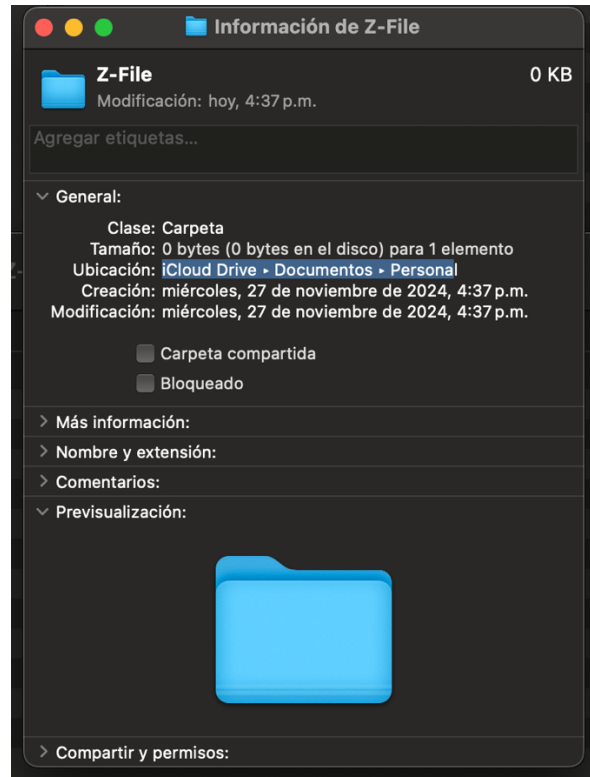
Información de Z-File

Z-File
0 KB
Modificación: hoy, 4:37 p.m.

Agregar etiquetas...

General:

Clase: Carpeta
Tamaño: 0 bytes (0 bytes en el disco) para 1 elemento
Ubicación: iCloud Drive ▸ Documentos ▸ Personal
Creación: miércoles, 27 de noviembre de 2024, 4:37 p.m.
Modificación: miércoles, 27 de noviembre de 2024, 4:37 p.m.

Carpeta compartida
Bloqueado

Más información:
Nombre y extensión:
Comentarios:
Previsualización:

Compartir y permisos: